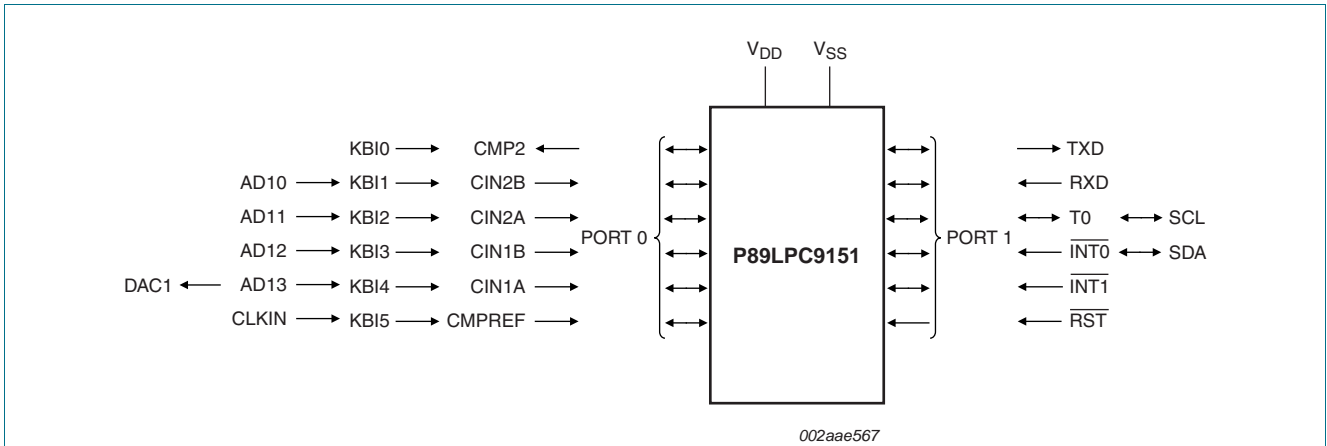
$V_{DD}$ $V_{SS}$

KBI0 CMP2
AD10 KBI1 CIN2B
AD11 KBI2 CIN2A
AD12 KBI3 CIN1B
DAC1 AD13 KBI4 CIN1A
CLKIN KBI5 CMPREF

PORT 0

P89LPC9151

PORT 1

TXD
RXD
T0 SCL
$\overline{INT0}$ SDA
$\overline{INT1}$
$\overline{RST}$

002aae567